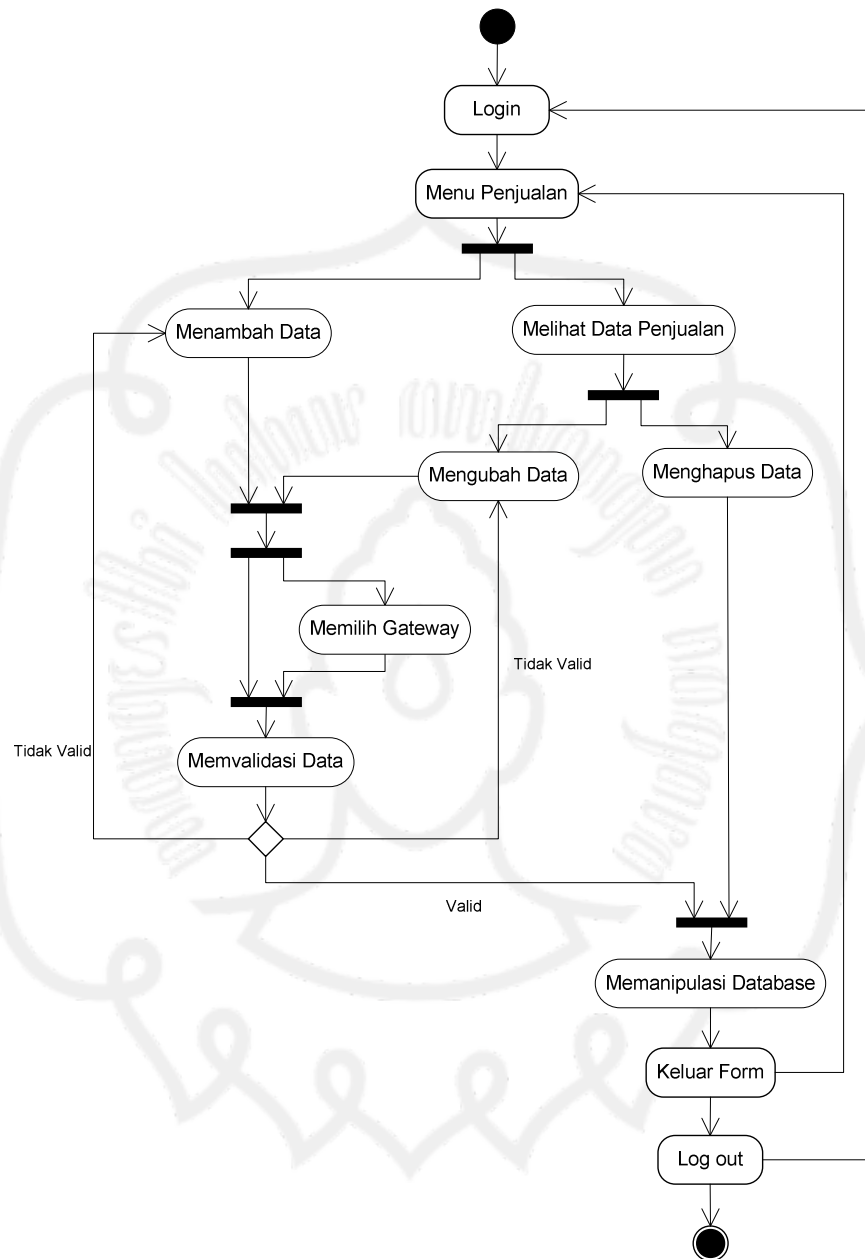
Login

Menu Penjualan

Menambah Data

Melihat Data Penjualan

Mengubah Data

Menghapus Data

Memilih Gateway

Tidak Valid

Tidak Valid

Memvalidasi Data

Valid

Memanipulasi Database

Keluar Form

Log out